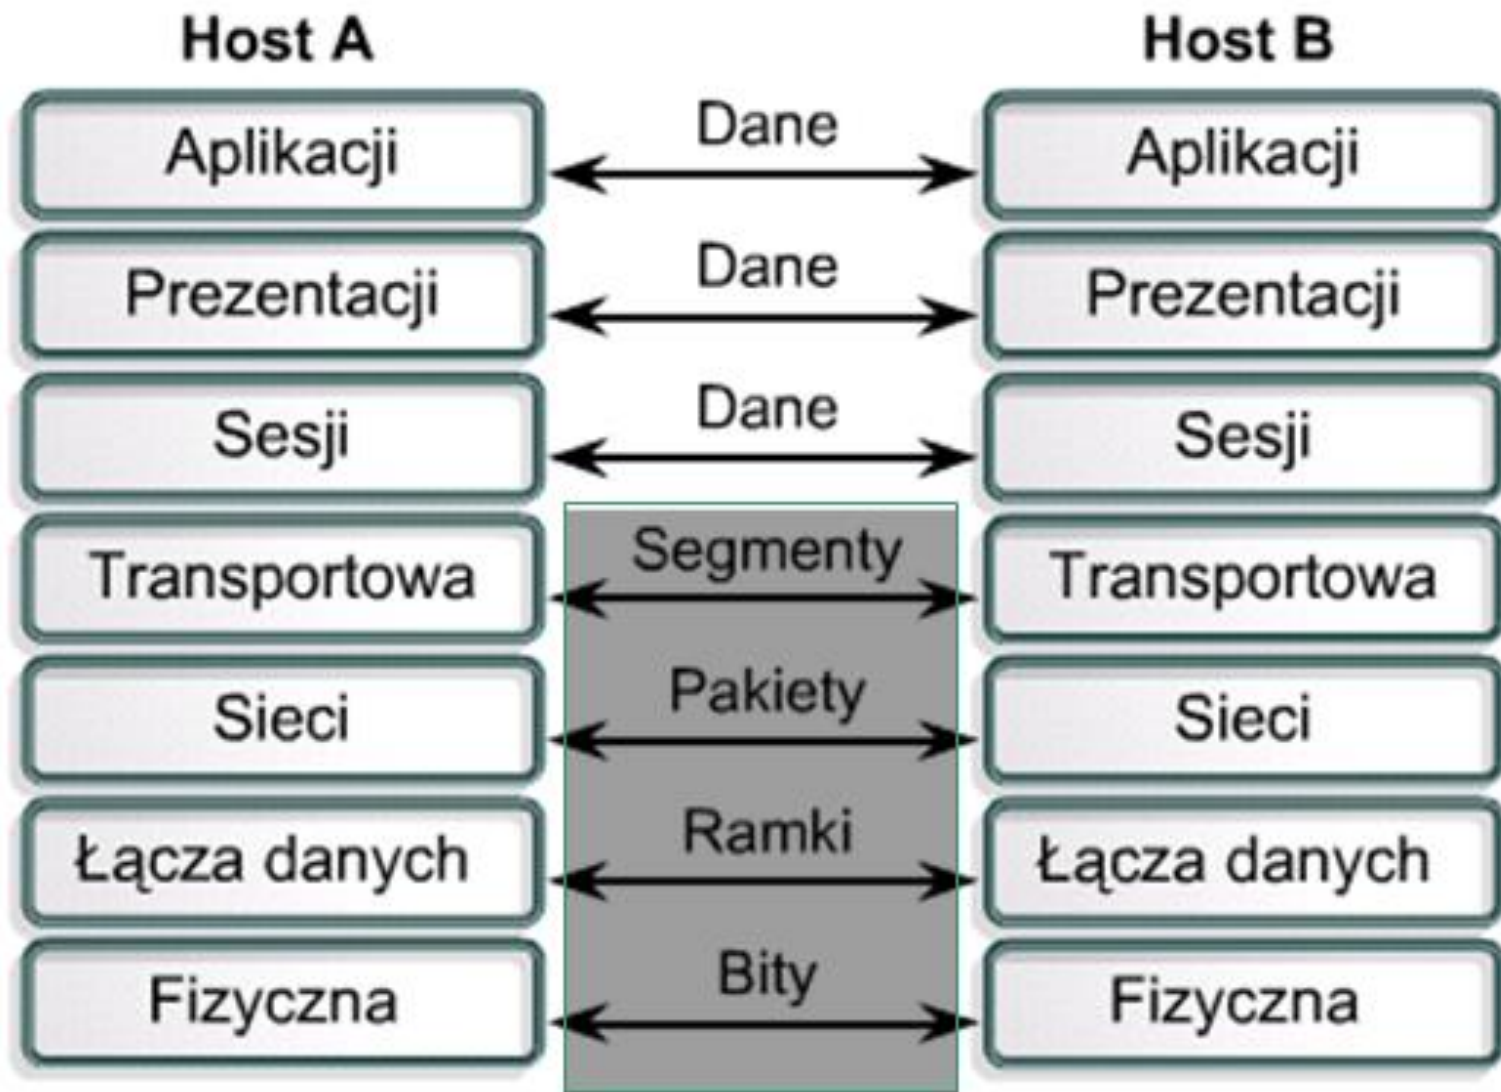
Host A

Host B

Aplikacji

Dane

Aplikacji

Prezentacji

Dane

Prezentacji

Sesji

Dane

Sesji

Transportowa

Segmenty

Transportowa

Sieci

Pakiety

Sieci

Łącza danych

Ramki

Łącza danych

Fizyczna

Bity

Fizyczna